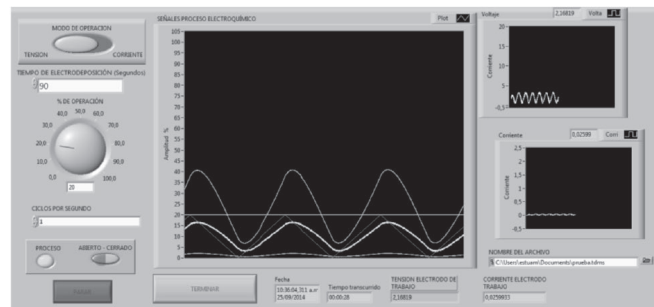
MODO DE OPERACION
TENSION
CORRIENTE
TIEMPO DE ELECTRODEPOSICIÓN (Segundos)
90
% DE OPERACIÓN
40,0 50,0 60,0
30,0
70,0
20,0
80,0
10,0
90,0
0,0
100,0
20
CICLOS POR SEGUNDO
1
PROCESO
ABIERTO - CERRADO
INICIAR
SEÑALES PROCESO ELECTROQUÍMICO
Plot
105
100
95
90
85
80
75
70
65
60
55
50
45
40
35
30
25
20
15
10
5
0
-5
Amplitud %
Voltaje
2,16819
Volts
15
10
5
0
-0,5
Corriente
Corriente
0,02586
Corri
2,5
2
1,5
1
0,5
0
-0,5
Corriente
NOMBRE DEL ARCHIVO
C:\Users\estuami\Documents\prueba.tdms
TERMINAR
Fecha
10:36:04,311 a.m.
25/09/2014
Tiempo transcurrido
00:00:28
TENSION ELECTRODO DE TRABAJO
2,16819
CORRIENTE ELECTRODO TRABAJO
0,0259833